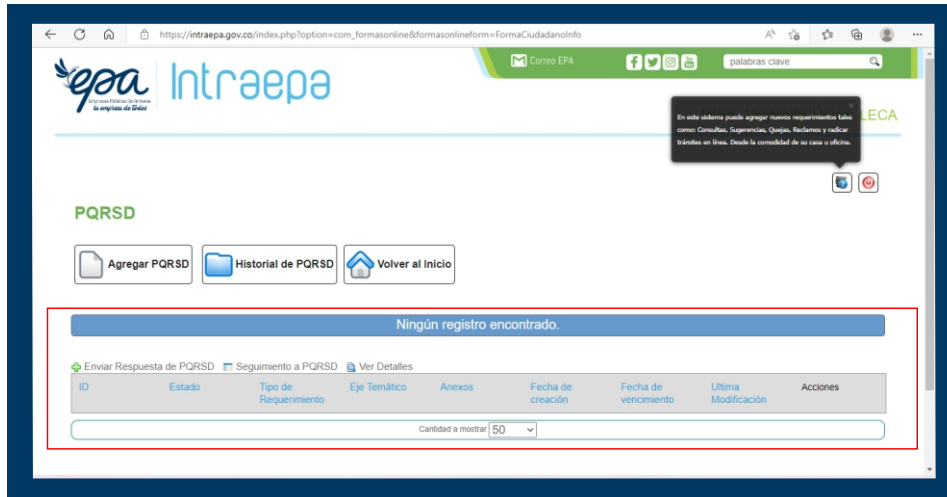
https://intraepa.gov.co/index.php?option=com_formasonline&formasonlineform=FormaCiudadanoInfo

epa Empresas Públicas De Armenia la empresa de todos

Intraepa

Correo EPA

palabras clave

En este sistema puede agregar nuevos requerimientos tales como: Consultas, Sugerencias, Quejas, Reclamos y radicar trámites en línea. Desde la comodidad de su casa u oficina.

LECA

PQRSD

Agregar PQRSD

Historial de PQRSD

Volver al Inicio

Ningún registro encontrado.

Enviar Respuesta de PQRSD Seguimiento a PQRSD Ver Detalles

| ID | Estado | Tipo de Requerimiento | Eje Temático | Anexos | Fecha de creación | Fecha de vencimiento | Ultima Modificación | Acciones |
|---|---|---|---|---|---|---|---|---|

Cantidad a mostrar 50